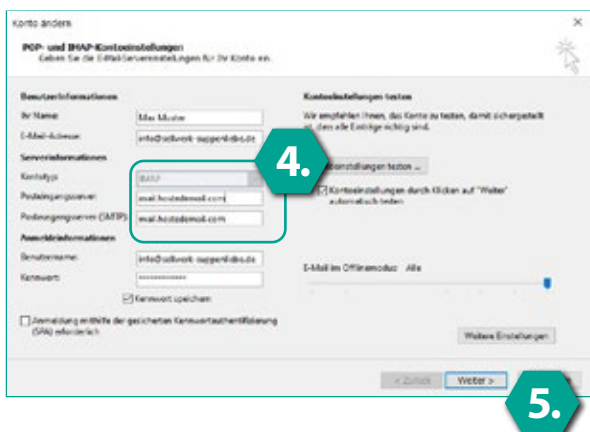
Konto ändern

POP- und IMAP-Kontoeinstellungen
Geben Sie die E-Mail-Servereinstellungen für Ihr Konto ein.

Benutzerinformationen

Ihr Name: Max Muster

E-Mail-Adresse: info@sellwork-suppenkiste.de

Serverinformationen

Kontotyp: IMAP

Posteingangsserver: mail.hostedemail.com

Postausgangsserver (SMTP): mail.hostedemail.com

Anmeldeinformationen

Benutzername: info@sellwork-suppenkiste.de

Kennwort: **************

Kennwort speichern

Anmeldung mithilfe der gesicherten Kennwortauthentifizierung (SPA) erforderlich

Kontoeinstellungen testen

Wir empfehlen Ihnen, das Konto zu testen, damit sichergestellt ist, dass alle Einträge richtig sind.

4.

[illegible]einstellungen testen ...

Kontoeinstellungen durch Klicken auf "Weiter" automatisch testen

E-Mail im Offlinemodus: Alle

Weitere Einstellungen

< Zurück

Weiter >

5.